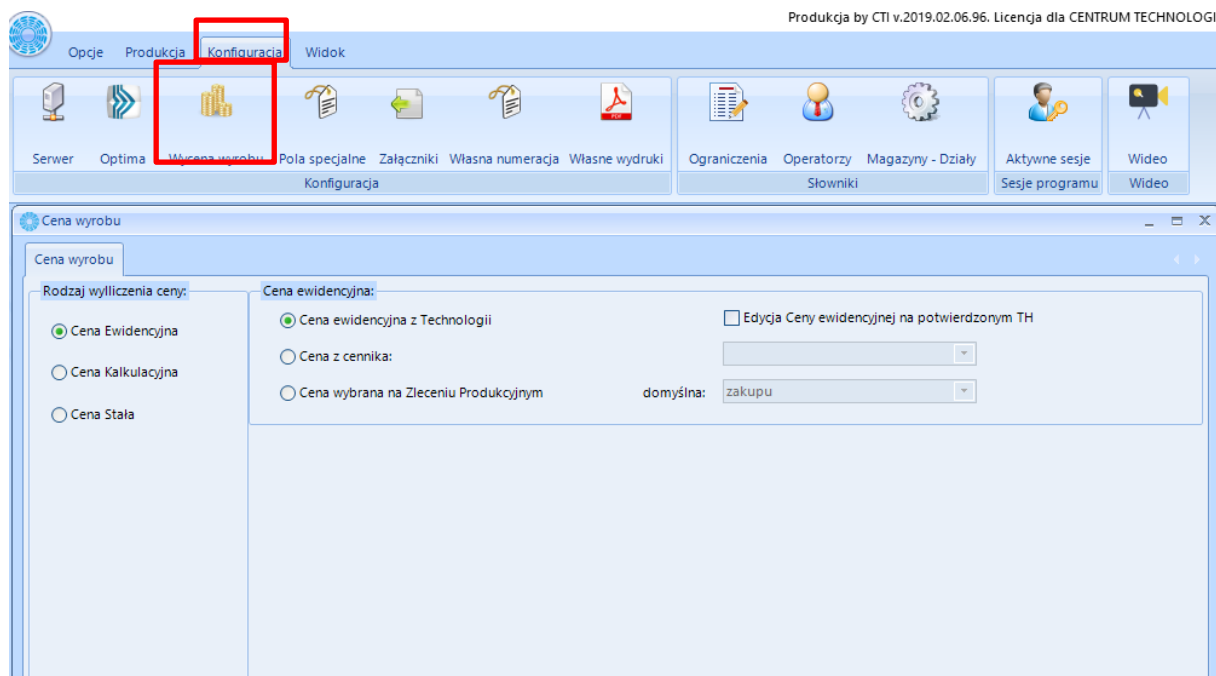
Produkcja by CTI v.2019.02.06.96. Licencja dla CENTRUM TECHNOLOGI

Opcje Produkcja Konfiguracja Widok

Serwer Optima Wycena wyrobu Pola specjalne Załączniki Własna numeracja Własne wydruki
Konfiguracja

Ograniczenia Operatorzy Magazyny - Działy
Słowniki

Aktywne sesje
Sesje programu

Wideo
Wideo

Cena wyrobu

Cena wyrobu

Rodzaj wyliczenia ceny:
Cena Ewidencyjna
Cena Kalkulacyjna
Cena Stała

Cena ewidencyjna:
Cena ewidencyjna z Technologii
Edycja Ceny ewidencyjnej na potwierdzonym TH
Cena z cennika:
Cena wybrana na Zleceniu Produkcyjnym
domyślna: zakupu